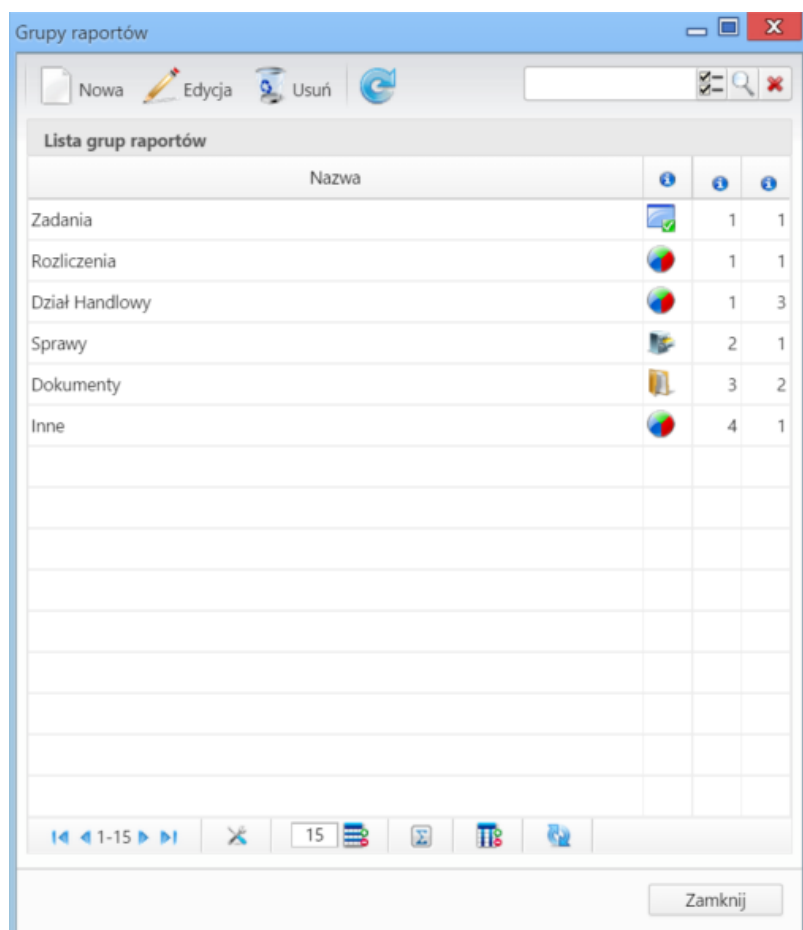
Grupy raportów

Nowa Edycja Usuń

Lista grup raportów

| Nazwa | | | |
|---|---|---|---|
| Zadania | | 1 | 1 |
| Rozliczenia | | 1 | 1 |
| Dział Handlowy | | 1 | 3 |
| Sprawy | | 2 | 1 |
| Dokumenty | | 3 | 2 |
| Inne | | 4 | 1 |

1-15

15

Zamknij